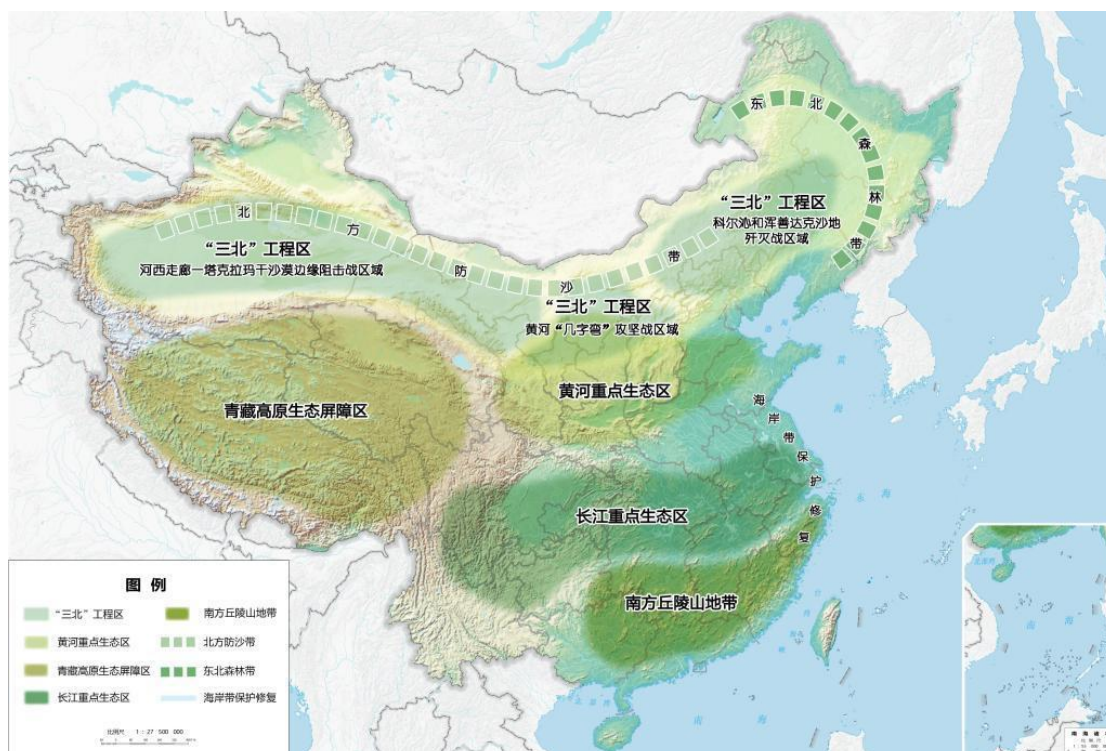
东
北
森
林
带

"三北"工程区
科尔沁和浑善达克沙地
歼灭战区域

北
方
防
沙
带

"三北"工程区
河西走廊—塔克拉玛干沙漠边缘阻击战区域

"三北"工程区
黄河"几字弯"攻坚战区域

黄河重点生态区

青藏高原生态屏障区

海
岸
带
保
护
修
复

长江重点生态区

南方丘陵山地带

图 例

"三北"工程区
黄河重点生态区
青藏高原生态屏障区
长江重点生态区
南方丘陵山地带
北方防沙带
东北森林带
海岸带保护修复

比例尺 1 : 27 500 000